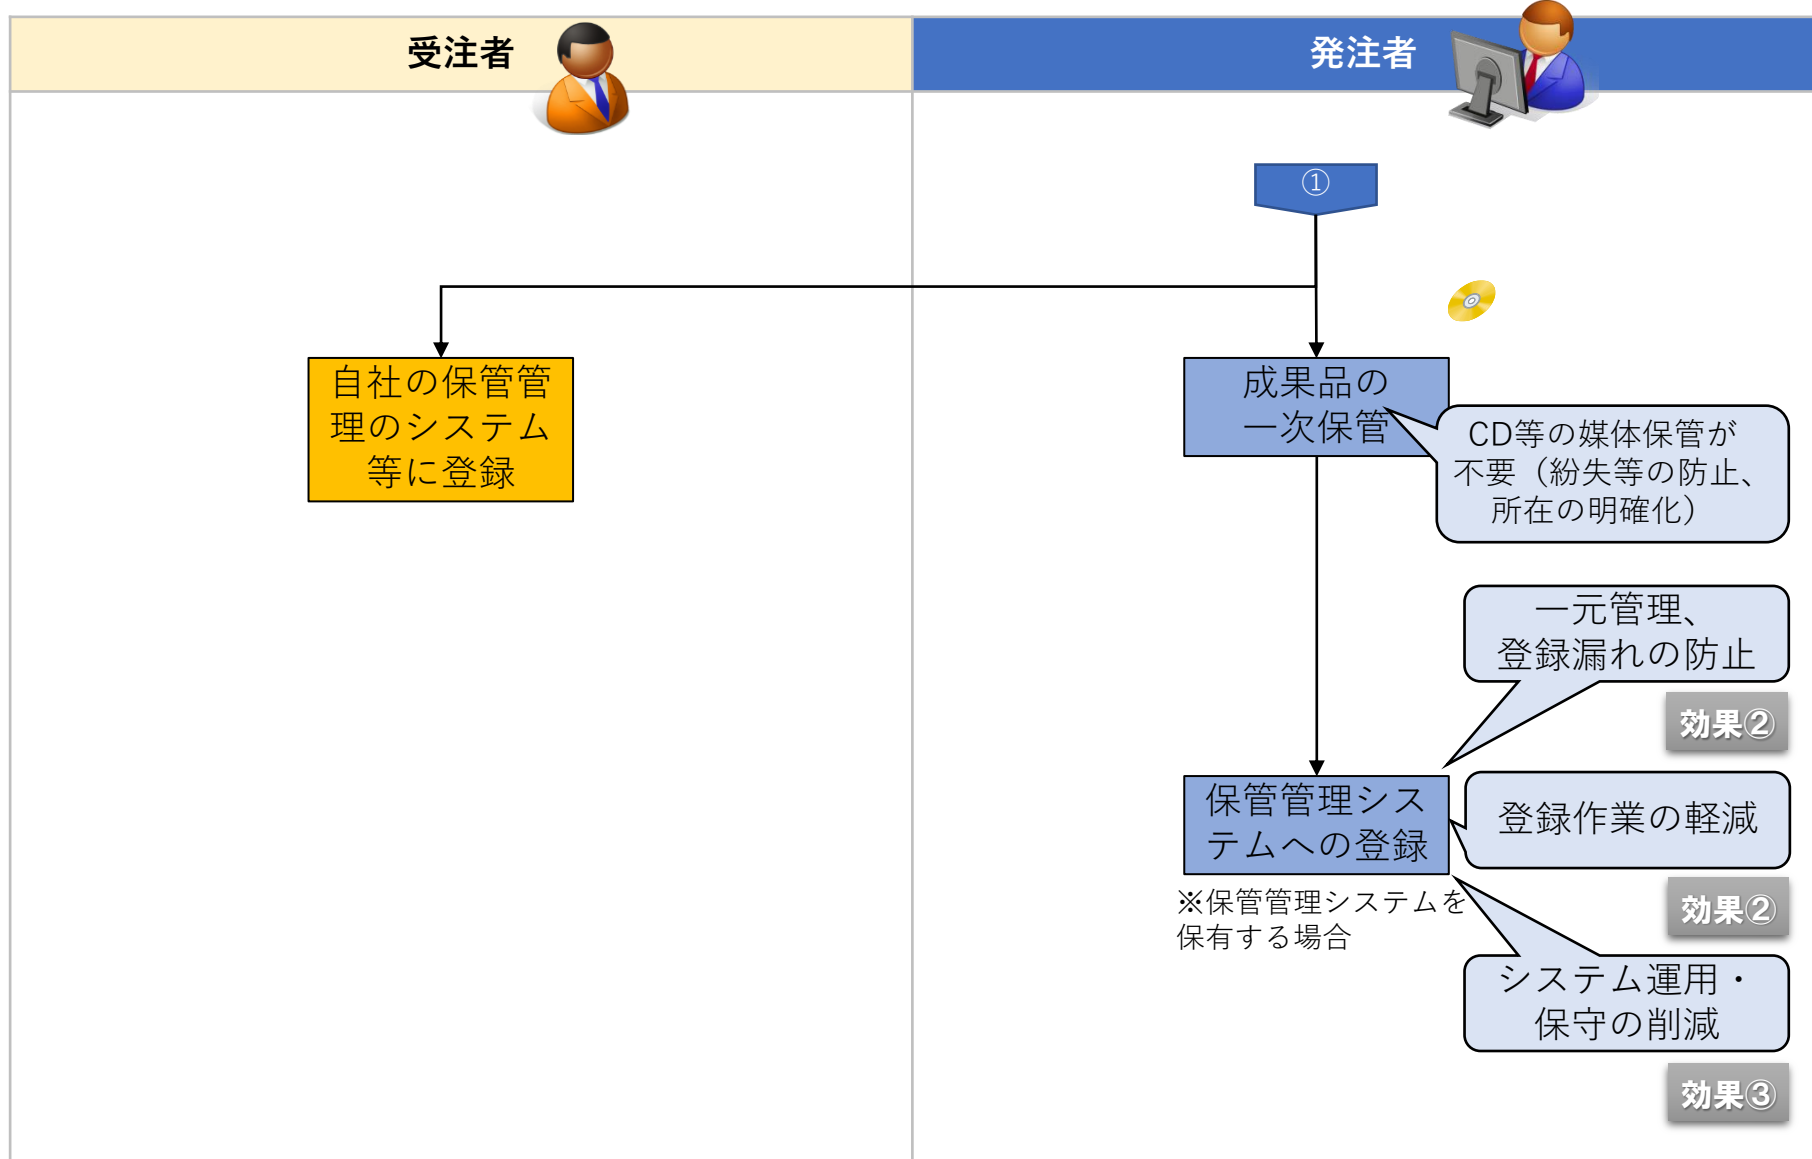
受注者

発注者

①

自社の保管管理のシステム等に登録

成果品の一次保管

CD等の媒体保管が不要（紛失等の防止、所在の明確化）

一元管理、登録漏れの防止

効果②

保管管理システムへの登録

※保管管理システムを保有する場合

登録作業の軽減

効果②

システム運用・保守の削減

効果③